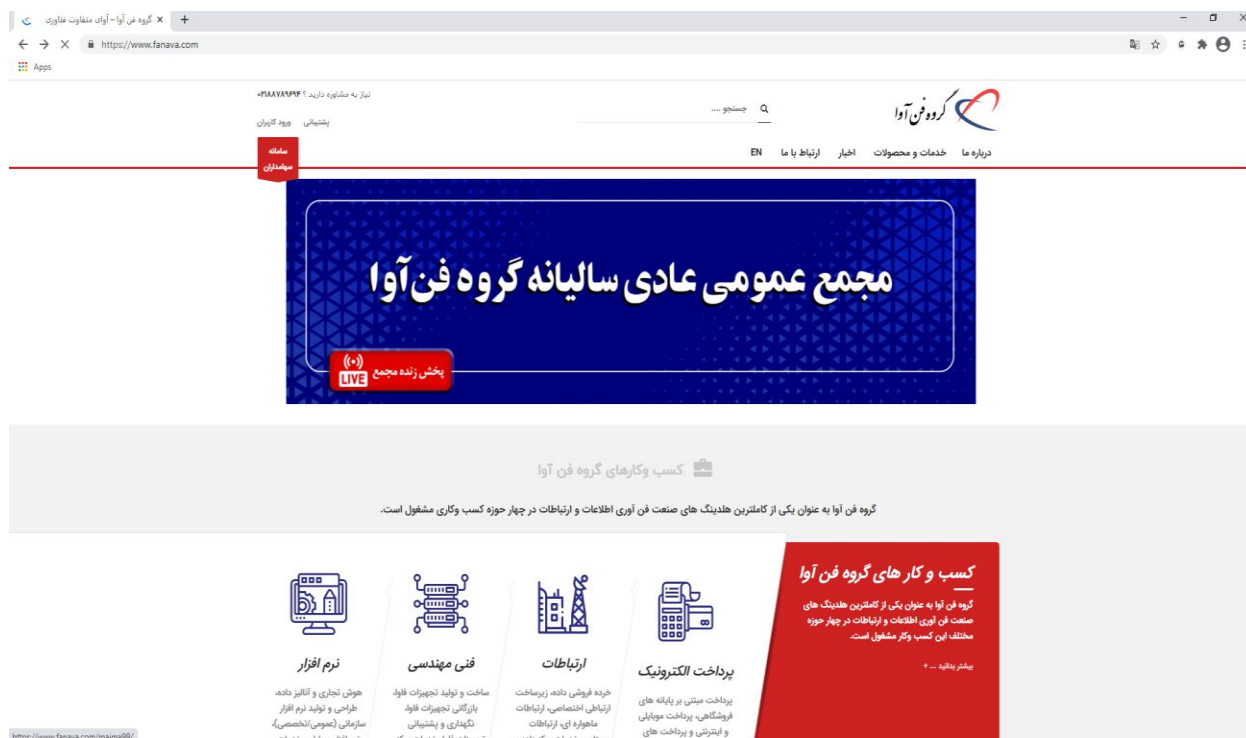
گروه فن آوا - آوای متفاوت فناوری ×
https://www.fanava.com
Apps

نیاز به مشاوره دارید ؟ ۰۲۱۸۸۷۸۹۶۹۴
پشتیبانی ورود کاربران
جستجو ....
گروه فن آوا
درباره ما خدمات و محصولات اخبار ارتباط با ما EN
سامانه سهامداران

مجمع عمومی عادی سالیانه گروه فن آوا
پخش زنده مجمع LIVE

کسب وکارهای گروه فن آوا
گروه فن آوا به عنوان یکی از کاملترین هلدینگ های صنعت فن آوری اطلاعات و ارتباطات در چهار حوزه کسب وکاری مشغول است.

کسب و کار های گروه فن آوا
گروه فن آوا به عنوان یکی از کاملترین هلدینگ های صنعت فن آوری اطلاعات و ارتباطات در چهار حوزه مختلف این کسب وکار مشغول است.
بیشتر بدانید ... +

پرداخت الکترونیک
پرداخت مبتنی بر پایانه های فروشگاهی، پرداخت موبایلی و اینترنتی و پرداخت های

ارتباطات
خرده فروشی داده، زیرساخت ارتباطی اختصاصی، ارتباطات ماهواره ای، ارتباطات

فنی مهندسی
ساخت و تولید تجهیزات فاوا، بازرگانی تجهیزات فاوا، نگهداری و پشتیبانی

نرم افزار
هوش تجاری و آنالیز داده، طراحی و تولید نرم افزار سازمانی (عمومی/تخصصی)،

https://www.fanava.com/majma99/